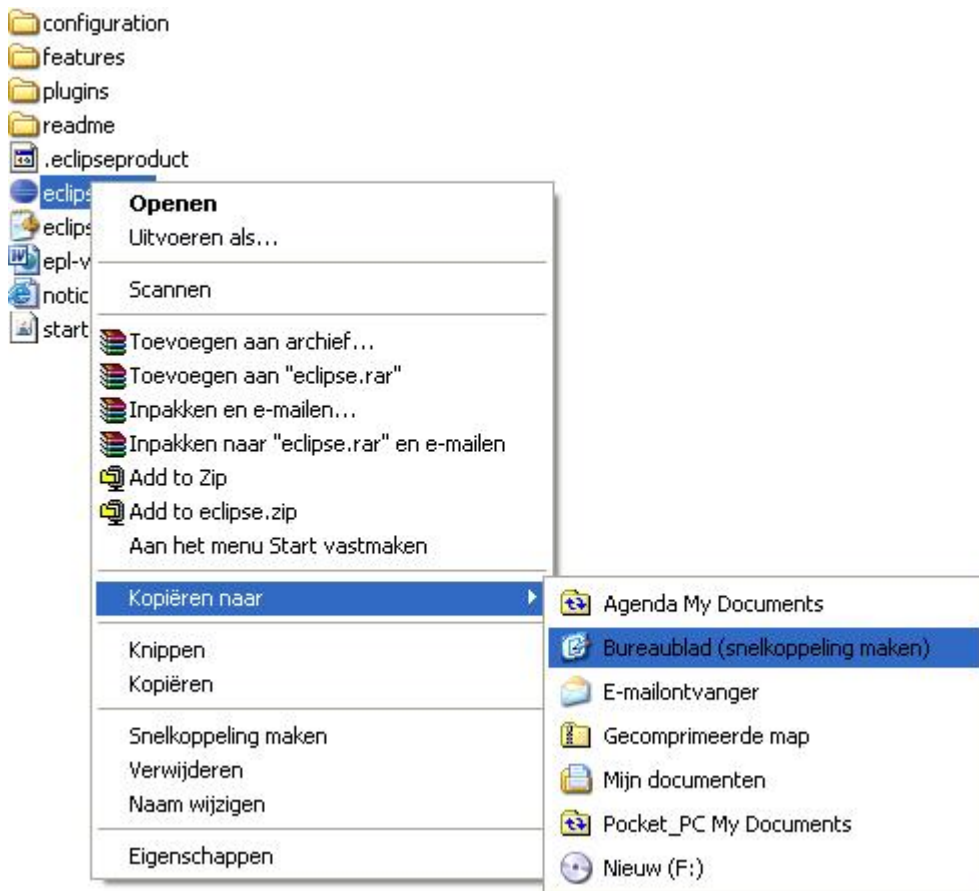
configuration
features
plugins
readme
.eclipseproduct
eclips
eclips
epl-v
notic
start

Openen
Uitvoeren als...
Scannen
Toevoegen aan archief...
Toevoegen aan "eclipse.rar"
Inpakken en e-mailen...
Inpakken naar "eclipse.rar" en e-mailen
Add to Zip
Add to eclipse.zip
Aan het menu Start vastmaken
Kopiëren naar
Knippen
Kopiëren
Snelkoppeling maken
Verwijderen
Naam wijzigen
Eigenschappen

Agenda My Documents
Bureaublad (snelkoppeling maken)
E-mailontvanger
Gecomprimeerde map
Mijn documenten
Pocket_PC My Documents
Nieuw (F:)